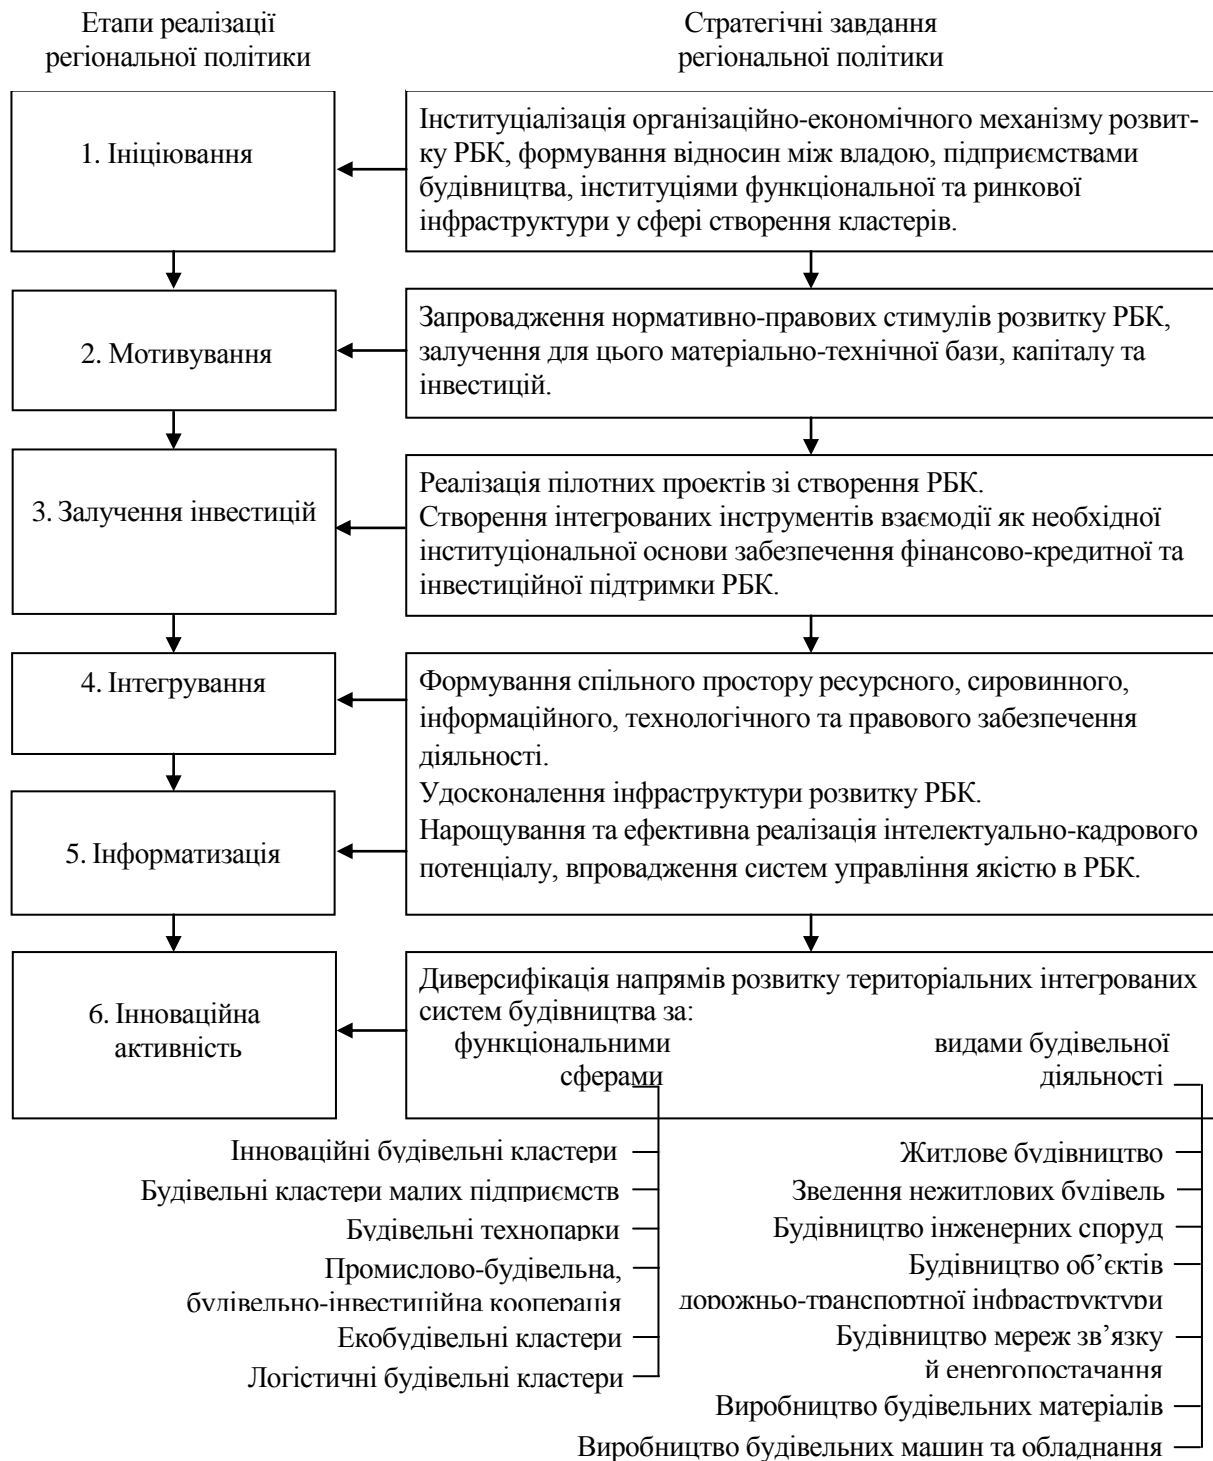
Етапи реалізації регіональної політики

Стратегічні завдання регіональної політики

1. Ініціювання

Інституціалізація організаційно-економічного механізму розвитку РБК, формування відносин між владою, підприємствами будівництва, інституціями функціональної та ринкової інфраструктури у сфері створення кластерів.

2. Мотивування

Запровадження нормативно-правових стимулів розвитку РБК, залучення для цього матеріально-технічної бази, капіталу та інвестицій.

3. Залучення інвестицій

Реалізація пілотних проектів зі створення РБК.
Створення інтегрованих інструментів взаємодії як необхідної інституціональної основи забезпечення фінансово-кредитної та інвестиційної підтримки РБК.

4. Інтегрування

5. Інформатизація

Формування спільного простору ресурсного, сировинного, інформаційного, технологічного та правового забезпечення діяльності.
Удосконалення інфраструктури розвитку РБК.
Нарощування та ефективна реалізація інтелектуально-кадрового потенціалу, впровадження систем управління якістю в РБК.

6. Інноваційна активність

Диверсифікація напрямів розвитку територіальних інтегрованих систем будівництва за:
функціональними сферами
видами будівельної діяльності

Інноваційні будівельні кластери
Будівельні кластери малих підприємств
Будівельні технопарки
Промислово-будівельна, будівельно-інвестиційна кооперація
Екобудівельні кластери
Логістичні будівельні кластери

Житлове будівництво
Зведення нежитлових будівель
Будівництво інженерних споруд
Будівництво об’єктів дорожньо-транспортної інфраструктури
Будівництво мереж зв’язку й енергопостачання
Виробництво будівельних матеріалів
Виробництво будівельних машин та обладнання